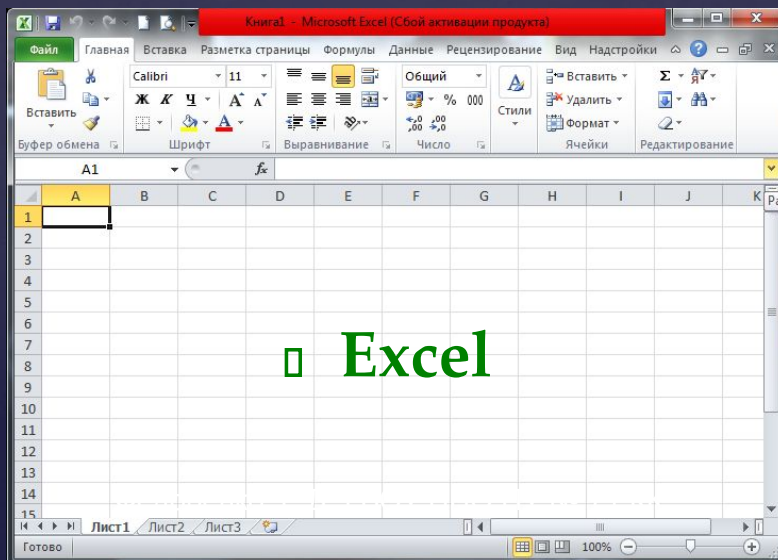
Книга1 - Microsoft Excel (Сбой активации продукта)

Файл
Главная
Вставка
Разметка страницы
Формулы
Данные
Рецензирование
Вид
Надстройки

Вставить
Буфер обмена
Calibri
11
Ж К Ч
A A
Шрифт
Выравнивание
Общий
% 000
Число
Стили
Вставить
Удалить
Формат
Ячейки
Σ
Редактирование

A1
fx

| | A | B | C | D | E | F | G | H | I | J | K |
|---|---|---|---|---|---|---|---|---|---|---|---|
| 1 | | | | | | | | | | | |
| 2 | | | | | | | | | | | |
| 3 | | | | | | | | | | | |
| 4 | | | | | | | | | | | |
| 5 | | | | | | | | | | | |
| 6 | | | | | | | | | | | |
| 7 | | | | | | | | | | | |
| 8 | | | | | | | | | | | |
| 9 | | | | | | | | | | | |
| 10 | | | | | | | | | | | |
| 11 | | | | | | | | | | | |
| 12 | | | | | | | | | | | |
| 13 | | | | | | | | | | | |
| 14 | | | | | | | | | | | |

Excel

Лист1
Лист2
Лист3

Готово
100%